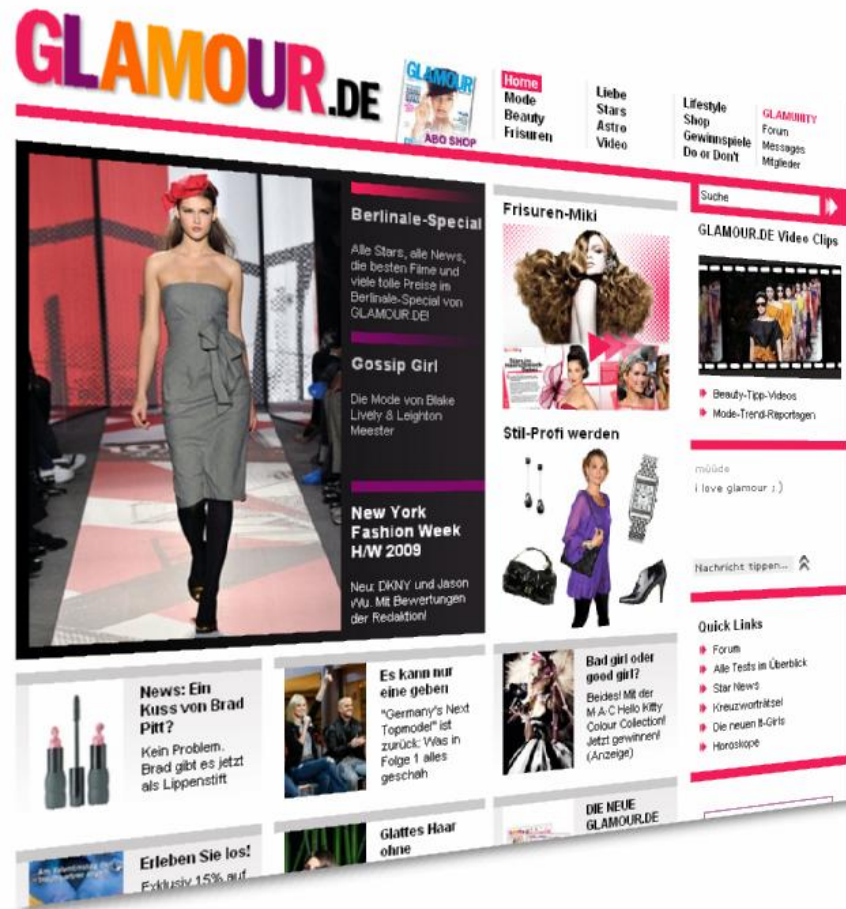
GLAMOUR.DE

GLAMOUR
ABO SHOP

Home
Mode
Beauty
Frisuren

Liebe
Stars
Astro
Video

Lifestyle
Shop
Gewinnspiele
Do or Don't

GLAMUNITY
Forum
Messages
Mitglieder

Berlinale-Special

Alle Stars, alle News, die besten Filme und viele tolle Preise im Berlinale-Special von GLAMOUR.DE!

Gossip Girl

Die Mode von Blake Lively & Leighton Meester

New York Fashion Week H/W 2009

Neu: DKNY und Jason Wu. Mit Bewertungen der Redaktion!

Frisuren-Miki

Stil-Profi werden

Suche

GLAMOUR.DE Video Clips

Beauty-Tipp-Videos
Mode-Trend-Reportagen

müüde
i love glamour ; )

Nachricht tippen...

Quick Links

Forum
Alle Tests im Überblick
Star News
Kreuzworträtsel
Die neuen It-Girls
Horoskope

News: Ein Kuss von Brad Pitt?

Kein Problem. Brad gibt es jetzt als Lippenstift

Es kann nur eine geben

"Germany's Next Topmodel" ist zurück: Was in Folge 1 alles geschah

Bad girl oder good girl?

Beides! Mit der M·A·C Hello Kitty Colour Collection! Jetzt gewinnen! (Anzeige)

Erleben Sie los!
Exklusiv 15% auf

Glattes Haar ohne

DIE NEUE GLAMOUR.DE